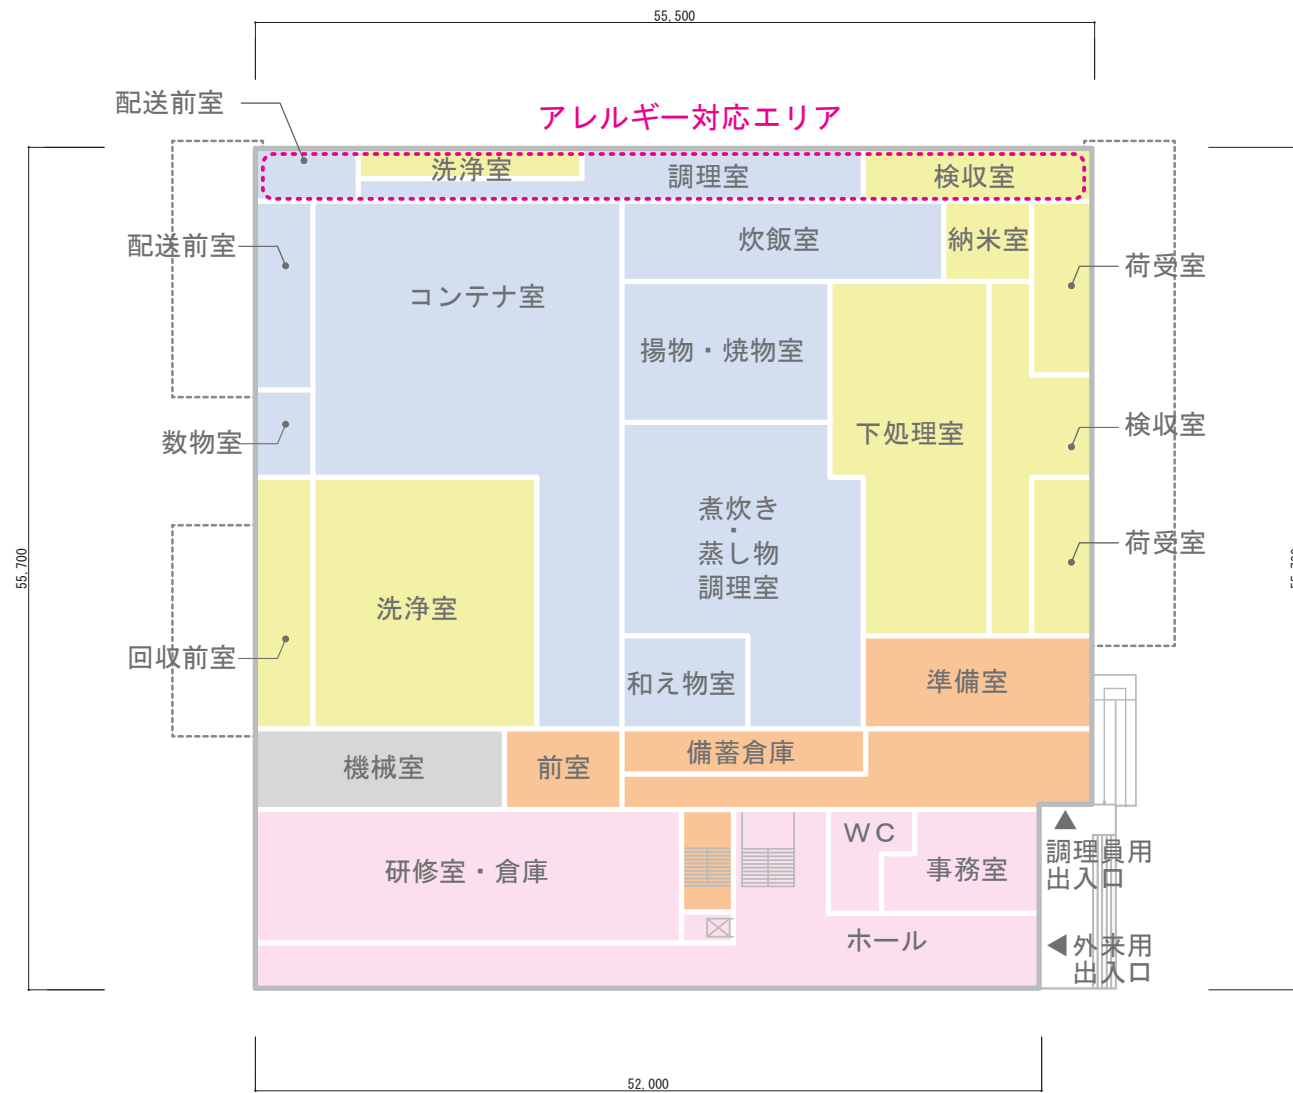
55,500

配送前室

アレルギー対応エリア

洗浄室

調理室

検収室

配送前室

炊飯室

納米室

荷受室

コンテナ室

揚物・焼物室

下処理室

検収室

数物室

煮炊き
・
蒸し物
調理室

荷受室

洗浄室

55,700

回収前室

和え物室

準備室

機械室

前室

備蓄倉庫

研修室・倉庫

WC

事務室

調理員用
出入口

ホール

外来用
出入口

52,000